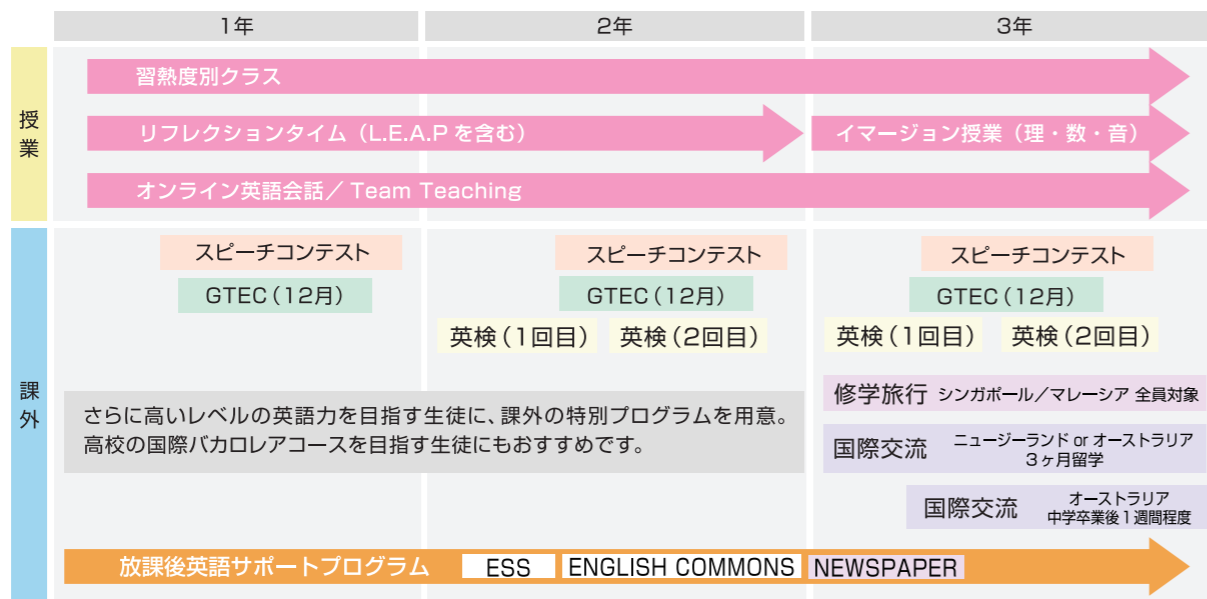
| | 1年 | 2年 | 3年 |
|---|---|---|---|

授業

習熟度別クラス

リフレクションタイム（L.E.A.P を含む）

イマージョン授業（理・数・音）

オンライン英語会話／ Team Teaching

課外

スピーチコンテスト

GTEC（12月）

スピーチコンテスト

GTEC（12月）

英検（1回目）

英検（2回目）

スピーチコンテスト

GTEC（12月）

英検（1回目）

英検（2回目）

さらに高いレベルの英語力を目指す生徒に、課外の特別プログラムを用意。
高校の国際バカロレアコースを目指す生徒にもおすすめです。

修学旅行 シンガポール／マレーシア 全員対象

国際交流 ニュージーランド or オーストラリア 3ヶ月留学

国際交流 オーストラリア 中学卒業後1週間程度

放課後英語サポートプログラム ESS ENGLISH COMMONS NEWSPAPER